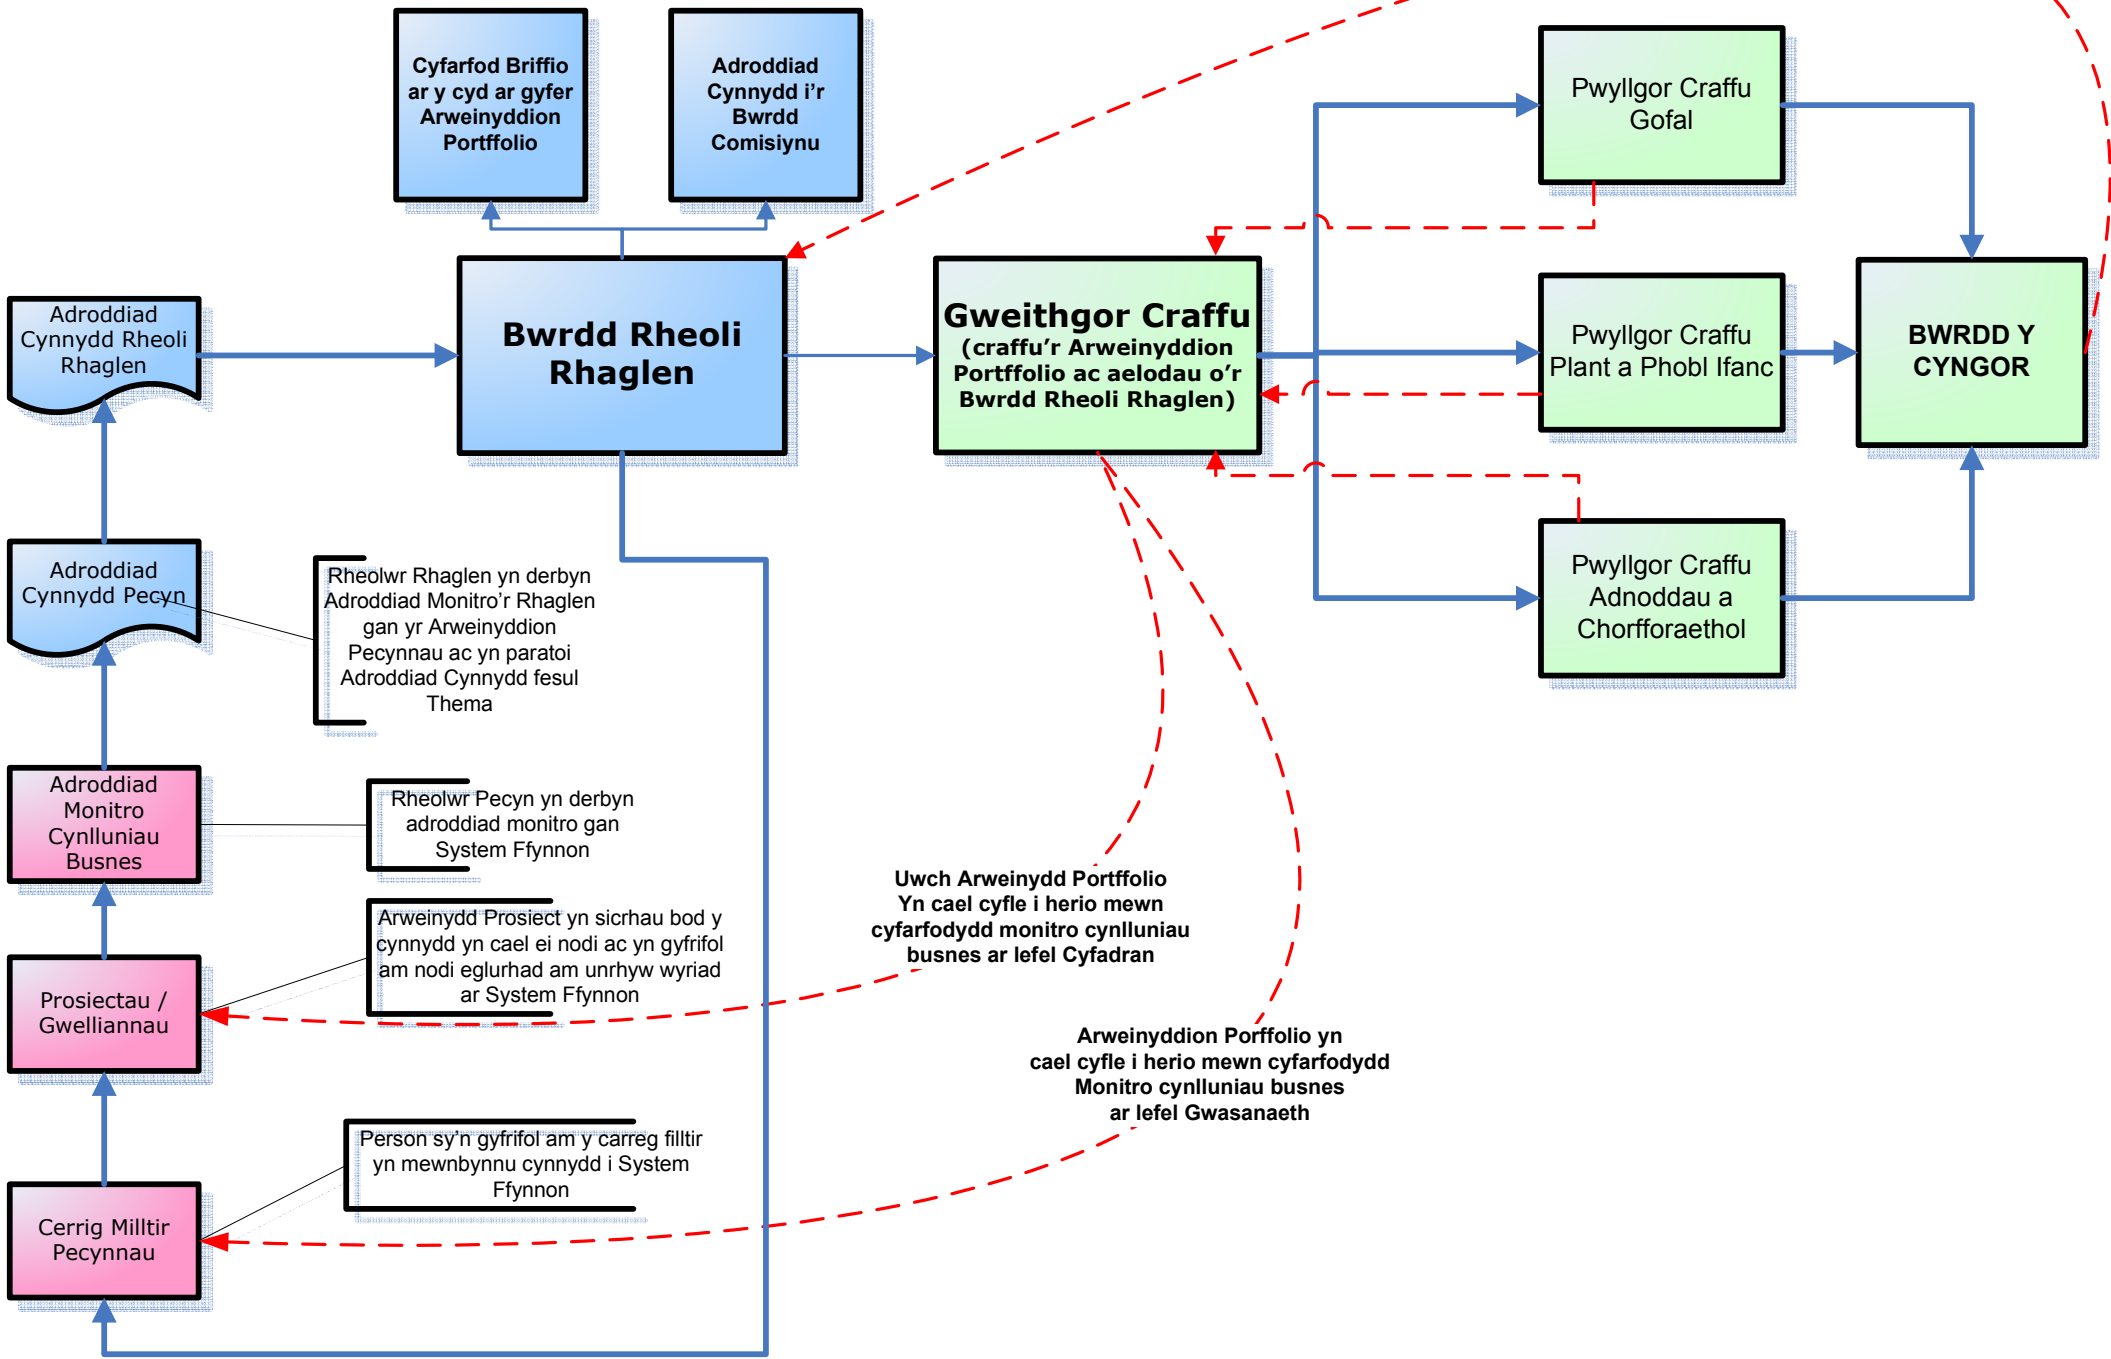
Cyfarfod Briffio ar y cyd ar gyfer Arweinyddion Portffolio

Adroddiad Cynnydd i'r Bwrdd Comisiynu

Adroddiad Cynnydd Rheoli Rhaglen

Bwrdd Rheoli Rhaglen

Gweithgor Craffu (craffu'r Arweinyddion Portffolio ac aelodau o'r Bwrdd Rheoli Rhaglen)

Pwyllgor Craffu Gofal

Pwyllgor Craffu Plant a Phobl Ifanc

Pwyllgor Craffu Adnoddau a Chorfforaethol

BWRDD Y CYNGOR

Adroddiad Cynnydd Pecyn

Rheolwr Rhaglen yn derbyn Adroddiad Monitro'r Rhaglen gan yr Arweinyddion Pecynnau ac yn paratoi Adroddiad Cynnydd fesul Thema

Adroddiad Monitro Cynlluniau Busnes

Rheolwr Pecyn yn derbyn adroddiad monitro gan System Ffynnon

Arweinydd Prosiect yn sicrhau bod y cynnydd yn cael ei nodi ac yn gyfrifol am nodi eglurhad am unrhyw wyriad ar System Ffynnon

Prosiectau / Gwelliannau

Uwch Arweinydd Portffolio Yn cael cyfle i herio mewn cyfarfodydd monitro cynlluniau busnes ar lefel Cyfadran

Arweinyddion Porffolio yn cael cyfle i herio mewn cyfarfodydd Monitro cynlluniau busnes ar lefel Gwasanaeth

Person sy'n gyfrifol am y carreg filltir yn mewnbynnu cynnydd i System Ffynnon

Cerrig Milltir Pecynnau